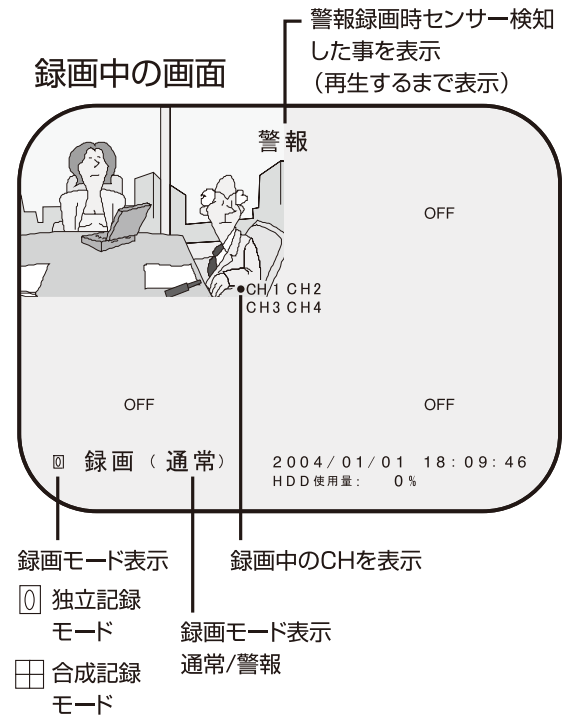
録画中の画面

警報録画時センサー検知した事を表示（再生するまで表示）

警報

OFF

●CH1 CH2
CH3 CH4

OFF

OFF

0 録画（通常）

2004/01/01 18:09:46
HDD使用量： 0%

録画モード表示

0 独立記録モード

合成記録モード

録画中のCHを表示

録画モード表示
通常/警報